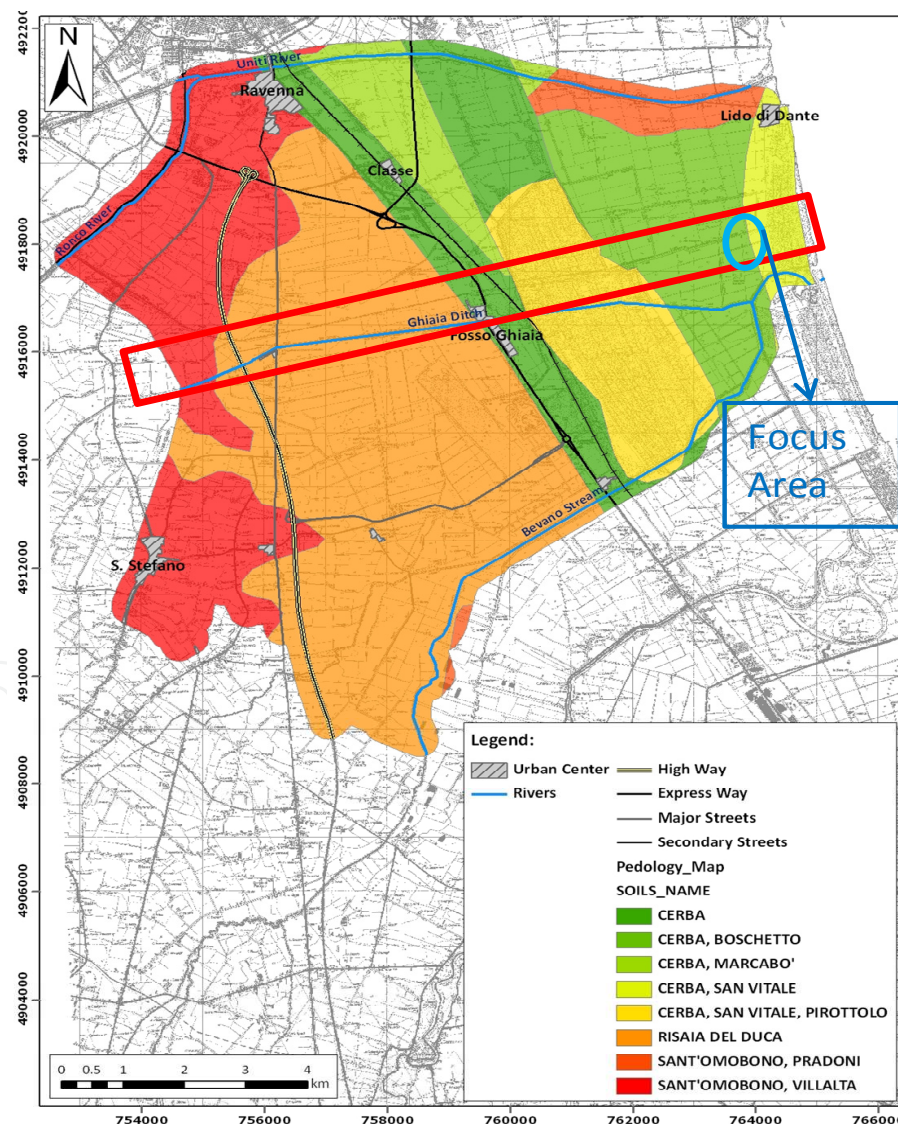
N

4922000
4920000
4918000
4916000
4914000
4912000
4910000
4908000
4906000
4904000

Uniti River
Ravenna
Lido di Dante
Classe
Ronco River
Ghiaia Ditch
Fosso Ghiaia
Focus Area
Bevano Stream
S. Stefano

Legend:
Urban Center
Rivers
High Way
Express Way
Major Streets
Secondary Streets
Pedology_Map
SOILS_NAME
CERBA
CERBA, BOSCHETTO
CERBA, MARCABO'
CERBA, SAN VITALE
CERBA, SAN VITALE, PIROTTOLO
RISAIA DEL DUCA
SANT'OMOBONO, PRADONI
SANT'OMOBONO, VILLALTA

0 0.5 1 2 3 4 km

754000 756000 758000 760000 762000 764000 766000